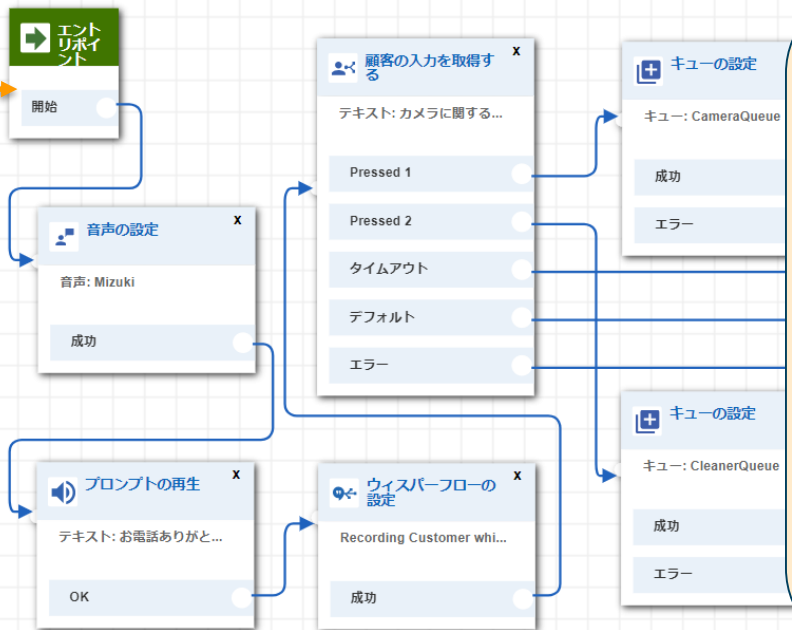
エントリポイント

開始

音声の設定
x
音声: Mizuki

成功

プロンプトの再生
x
テキスト: お電話ありがと...

OK

顧客の入力を取得する
x
テキスト: カメラに関する...

Pressed 1

Pressed 2

タイムアウト

デフォルト

エラー

ウィスパーフローの設定
x
Recording Customer whi...

成功

キューの設定
キュー: CameraQueue

成功

エラー

キューの設定
キュー: CleanerQueue

成功

エラー